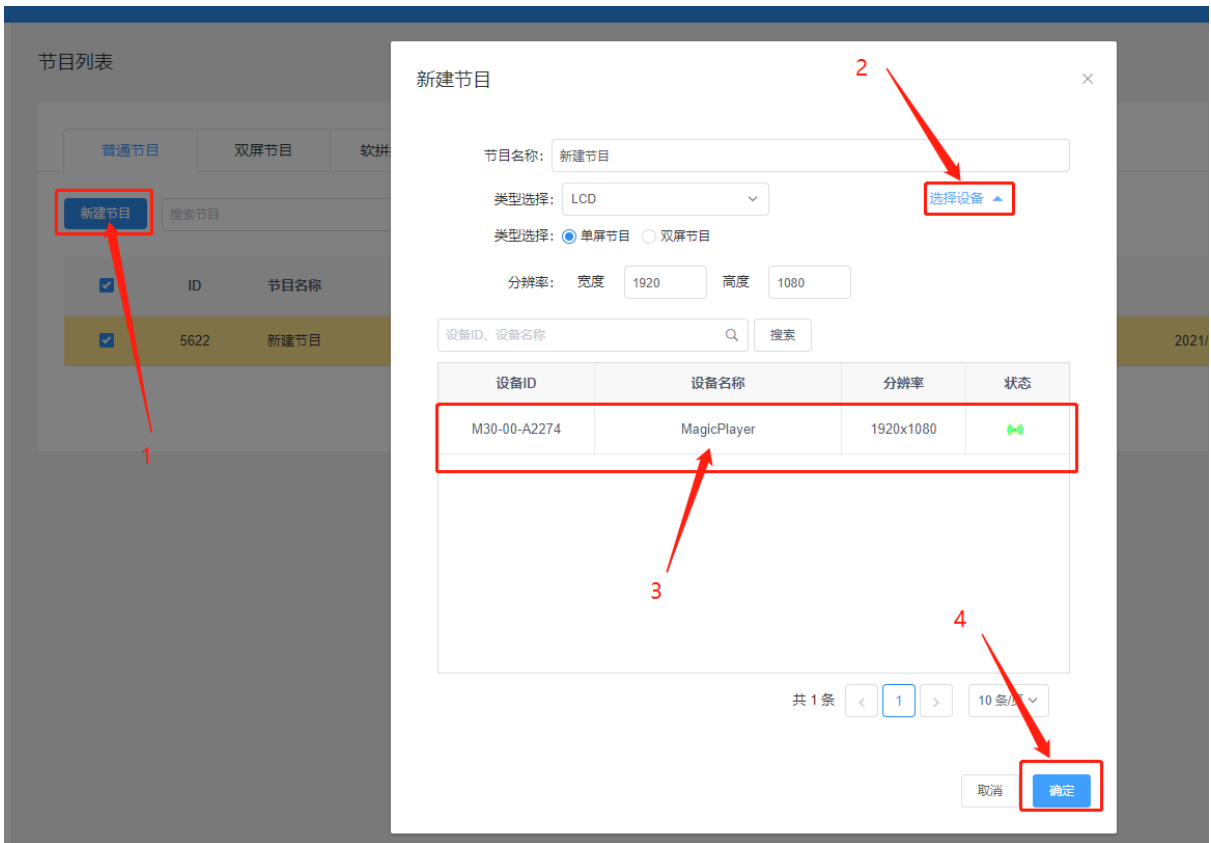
节目列表

普通节目 双屏节目 软拼

新建节目 搜索节目

| | ID | 节目名称 |
|---|---|---|
| | 5622 | 新建节目 |

2021/

1

新建节目

×

2

节目名称: 新建节目

类型选择: LCD

选择设备

类型选择: 单屏节目 双屏节目

分辨率: 宽度 1920 高度 1080

设备ID、设备名称 搜索

| 设备ID | 设备名称 | 分辨率 | 状态 |
|---|---|---|---|
| M30-00-A2274 | MagicPlayer | 1920x1080 | |

3

4

共 1 条 < 1 > 10 条/页

取消 确定